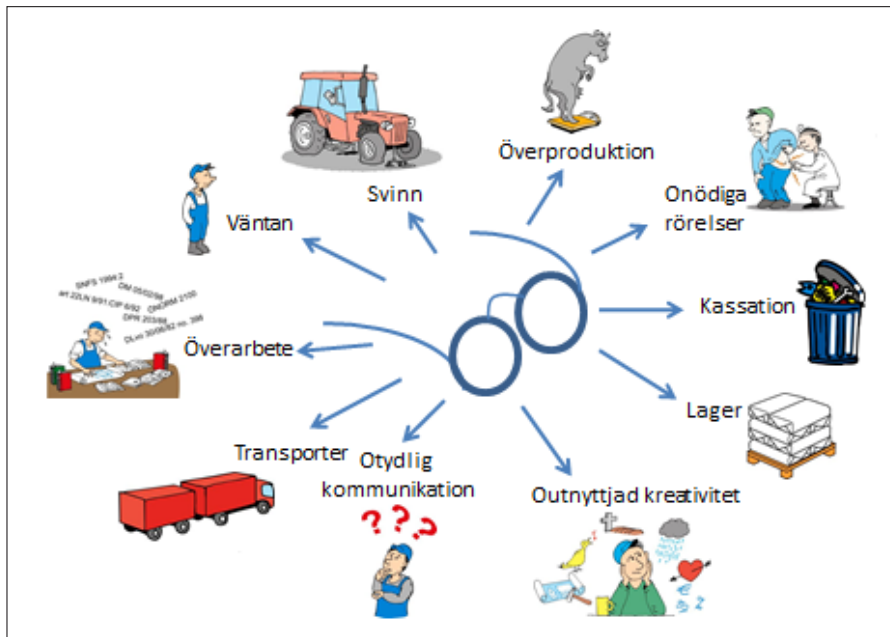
Överproduktion

Svinn

Onödiga rörelser

Väntan

SNFS 1994:2
DM 05/02/98
ONGRM 2100
DPN 203/98
DLxx 30/06/82 no. 398

Kassation

Överarbete

Lager

Transporter

Otydlig kommunikation

???

Outnyttjad kreativitet